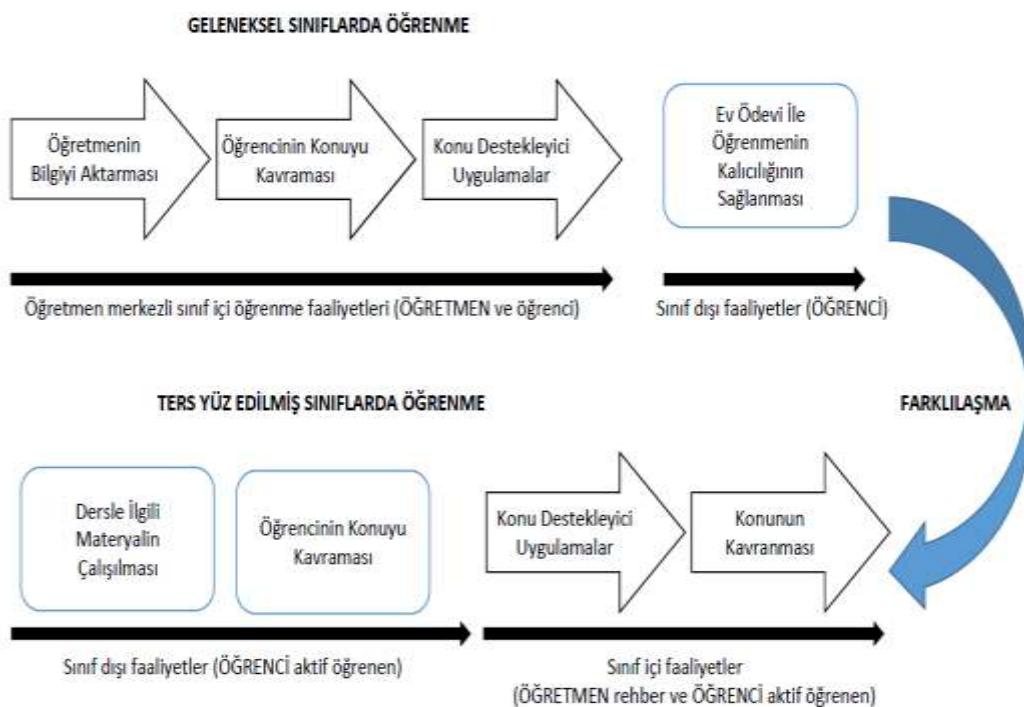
GELENEKSEL SINIFLARDA ÖĞRENME

Öğretmenin Bilgiyi Aktarması

Öğrencinin Konuyu Kavraması

Konu Destekleyici Uygulamalar

Ev Ödevi İle Öğrenmenin Kalıcılığının Sağlanması

Öğretmen merkezli sınıf içi öğrenme faaliyetleri (ÖĞRETMEN ve öğrenci)

Sınıf dışı faaliyetler (ÖĞRENCİ)

TERS YÜZ EDİLMİŞ SINIFLARDA ÖĞRENME

FARKLILAŞMA

Dersle İlgili Materyalin Çalışılması

Öğrencinin Konuyu Kavraması

Konu Destekleyici Uygulamalar

Konunun Kavranması

Sınıf dışı faaliyetler (ÖĞRENCİ aktif öğrenen)

Sınıf içi faaliyetler (ÖĞRETMEN rehber ve ÖĞRENCİ aktif öğrenen)